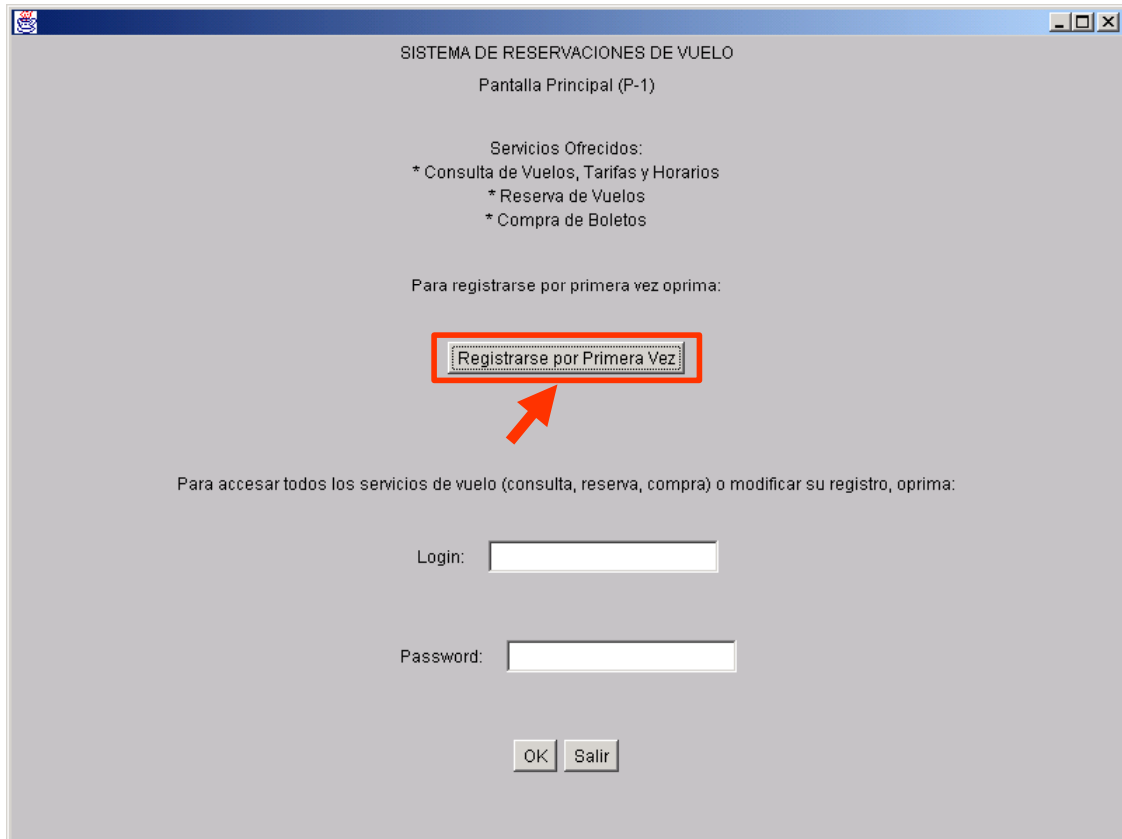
SISTEMA DE RESERVACIONES DE VUELO

Pantalla Principal (P-1)

Servicios Ofrecidos:
* Consulta de Vuelos, Tarifas y Horarios
* Reserva de Vuelos
* Compra de Boletos

Para registrarse por primera vez oprima:

Registrarse por Primera Vez

Para accesar todos los servicios de vuelo (consulta, reserva, compra) o modificar su registro, oprima:

Login:

Password:

OK Salir